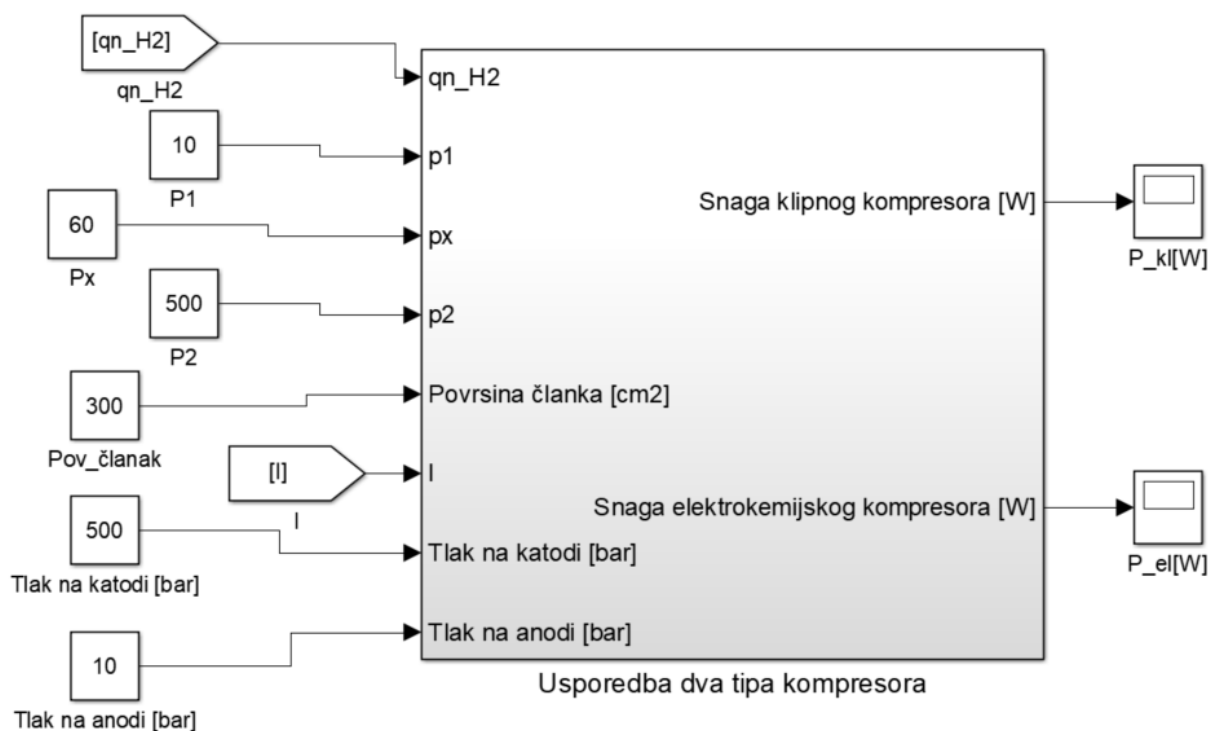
[qn_H2]

qn_H2

10

P1

60

Px

500

P2

300

Pov_članak

[I]

I

500

Tlak na katodi [bar]

10

Tlak na anodi [bar]

qn_H2

p1

px

p2

Povrsina članka [cm2]

I

Tlak na katodi [bar]

Tlak na anodi [bar]

Snaga klipnog kompresora [W]

Snaga elektrokemijskog kompresora [W]

Usporedba dva tipa kompresora

P_kl[W]

P_el[W]